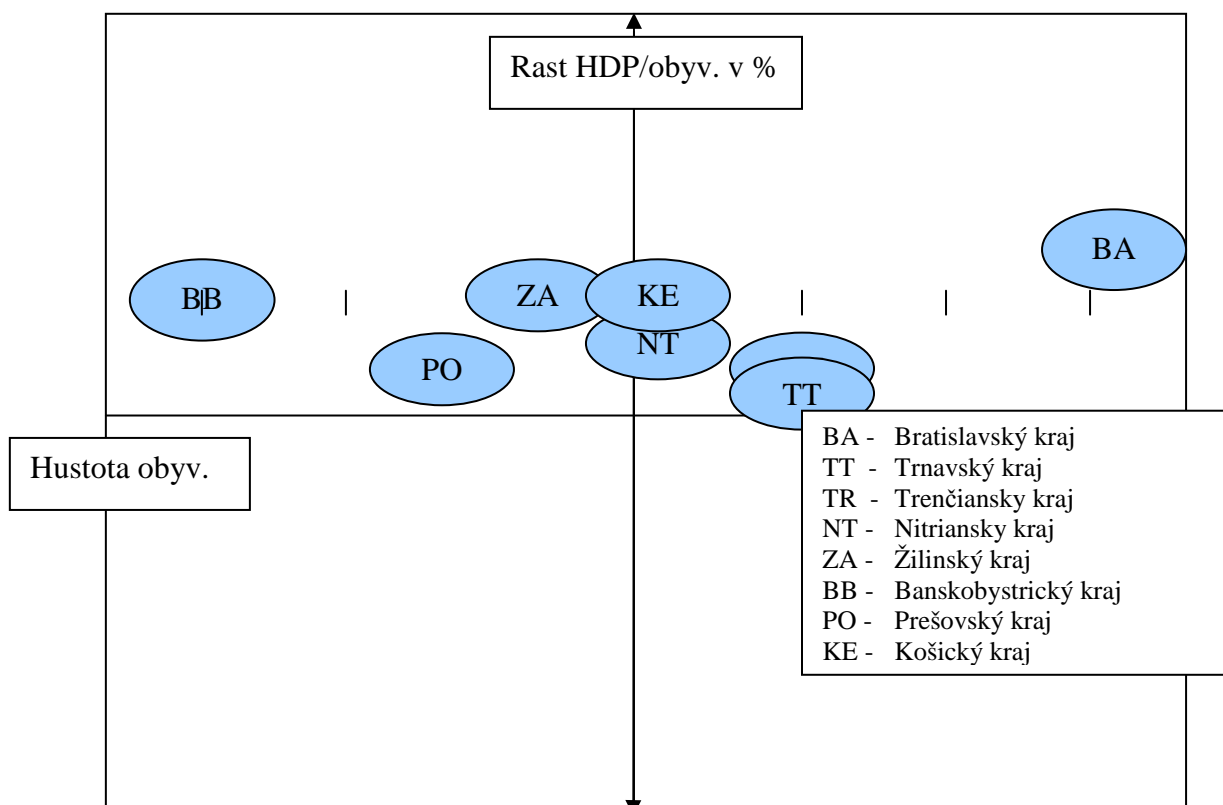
Rast HDP/obyv. v %

BA

BB

ZA

KE

NT

PO

TT

Hustota obyv.

BA - Bratislavský kraj
TT - Trnavský kraj
TR - Trenčiansky kraj
NT - Nitriansky kraj
ZA - Žilinský kraj
BB - Banskobystrický kraj
PO - Prešovský kraj
KE - Košický kraj